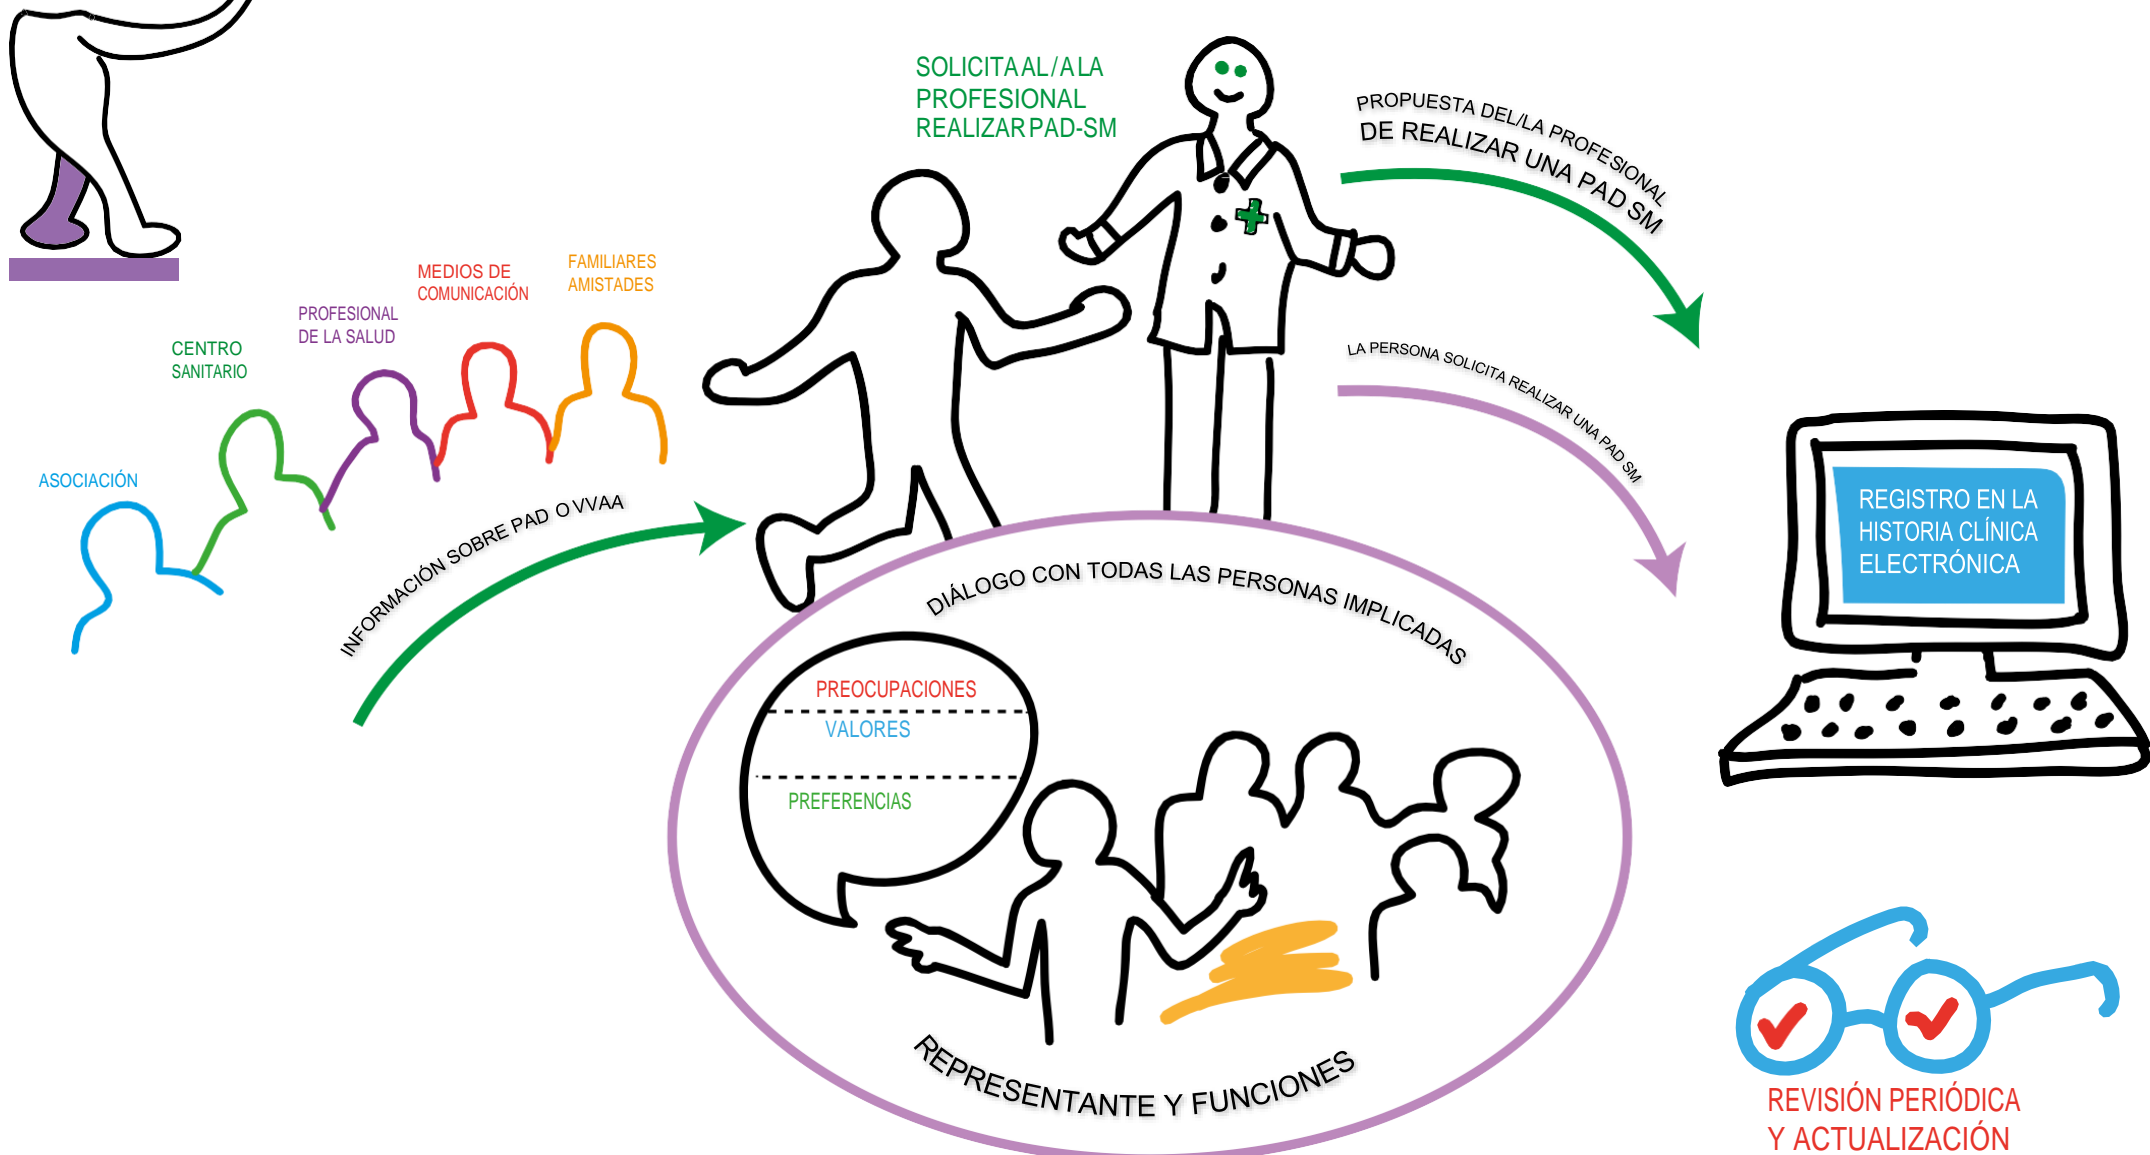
SOLICITA AL/A LA PROFESIONAL REALIZAR PAD-SM

PROPUESTA DEL/LA PROFESIONAL DE REALIZAR UNA PAD SM

LA PERSONA SOLICITA REALIZAR UNA PAD SM

FAMILIARES AMISTADES

MEDIOS DE COMUNICACIÓN

PROFESIONAL DE LA SALUD

CENTRO SANITARIO

ASOCIACIÓN

INFORMACIÓN SOBRE PAD O VVAA

REGISTRO EN LA HISTORIA CLÍNICA ELECTRÓNICA

DIÁLOGO CON TODAS LAS PERSONAS IMPLICADAS

PREOCUPACIONES

VALORES

PREFERENCIAS

REPRESENTANTE Y FUNCIONES

REVISIÓN PERIÓDICA Y ACTUALIZACIÓN